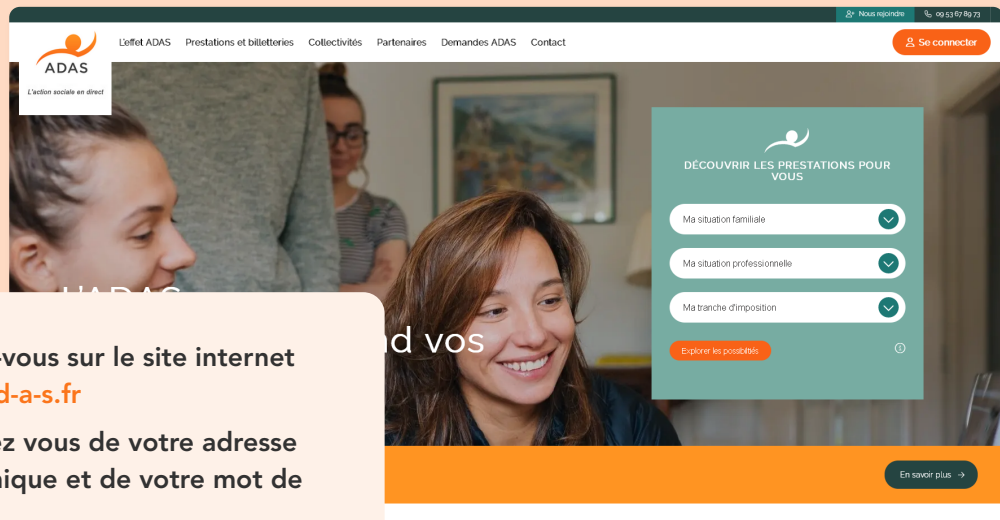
Nous rejoindre
09 53 67 89 73

ADAS
L'action sociale en direct

L'effet ADAS
Prestations et billetteries
Collectivités
Partenaires
Demandes ADAS
Contact
Se connecter

DÉCOUVRIR LES PRESTATIONS POUR VOUS
Ma situation familiale
Ma situation professionnelle
Ma tranche d'imposition
Explorer les possibilités

L'ADAS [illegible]
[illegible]nd vos

-vous sur le site internet
d-a-s.fr
ez vous de votre adresse
nique et de votre mot de

En savoir plus